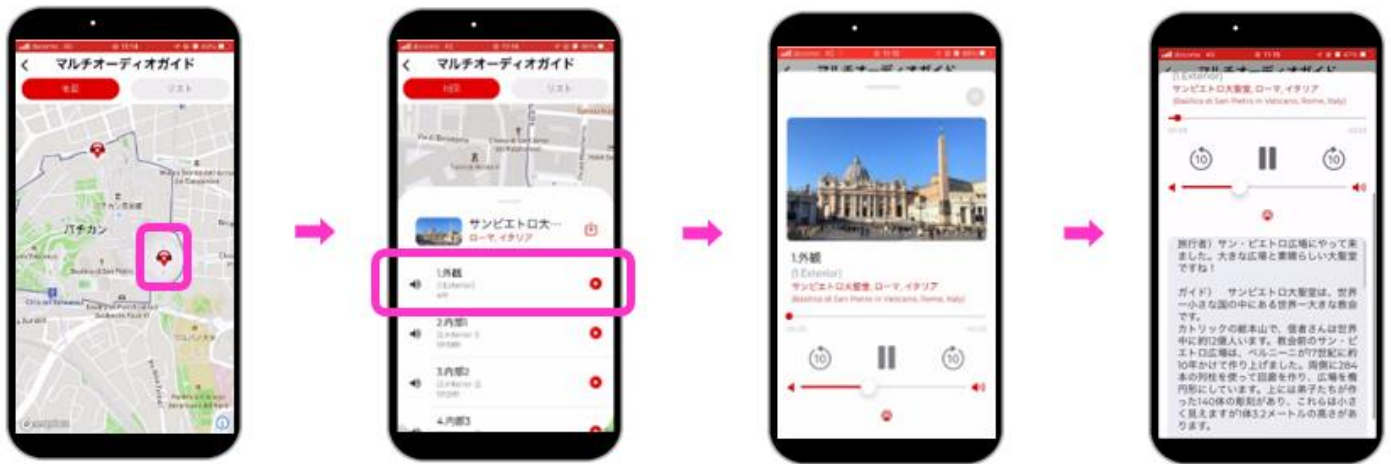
マルチオーディオガイド

地図

リスト

バチカン

マルチオーディオガイド

地図

リスト

サンピエトロ大…

ローマ, イタリア

1.外観

(1.Exterior)

2.内部1

(2.Interior 1)

3.内部2

(3.Interior 2)

4.内部3

1.外観

(1.Exterior)

サンピエトロ大聖堂, ローマ, イタリア

(Basilica di San Pietro in Vaticano, Rome, Italy)

10

10

(1.Exterior)

サンピエトロ大聖堂, ローマ, イタリア

(Basilica di San Pietro in Vaticano, Rome, Italy)

10

10

旅行者）サン・ピエトロ広場にやって来ました。大きな広場と素晴らしい大聖堂ですね！

ガイド） サンピエトロ大聖堂は、世界一小さな国の中にある世界一大きな教会です。
カトリックの総本山で、信者さんは世界中に約12億人います。教会前のサン・ピエトロ広場は、ベルニーニが17世紀に約10年かけて作り上げました。両側に284本の列柱を使って回廊を作り、広場を楕円形にしています。上には弟子たちが作った140体の彫刻があり、これらは小さく見えますが1体3.2メートルの高さがあります。